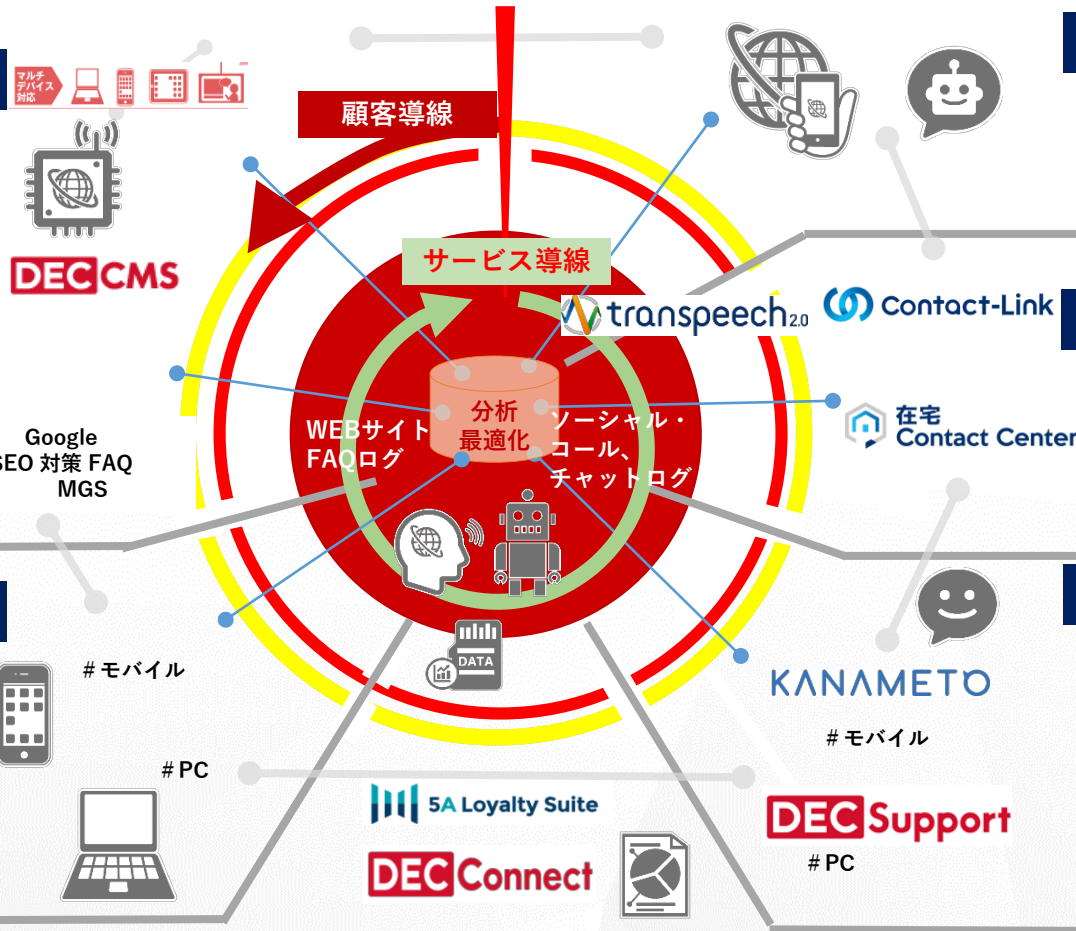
マルチデバイス対応

顧客導線

DEC CMS

サービス導線

transpeech 2.0

Contact-Link

在宅 Contact Center

分析 最適化

WEBサイト FAQログ

ソーシャル・コール、チャットログ

Google SEO 対策 FAQ MGS

DATA

＃モバイル

KANAMETO

＃モバイル

＃PC

5A Loyalty Suite

DEC Support

＃PC

DEC Connect